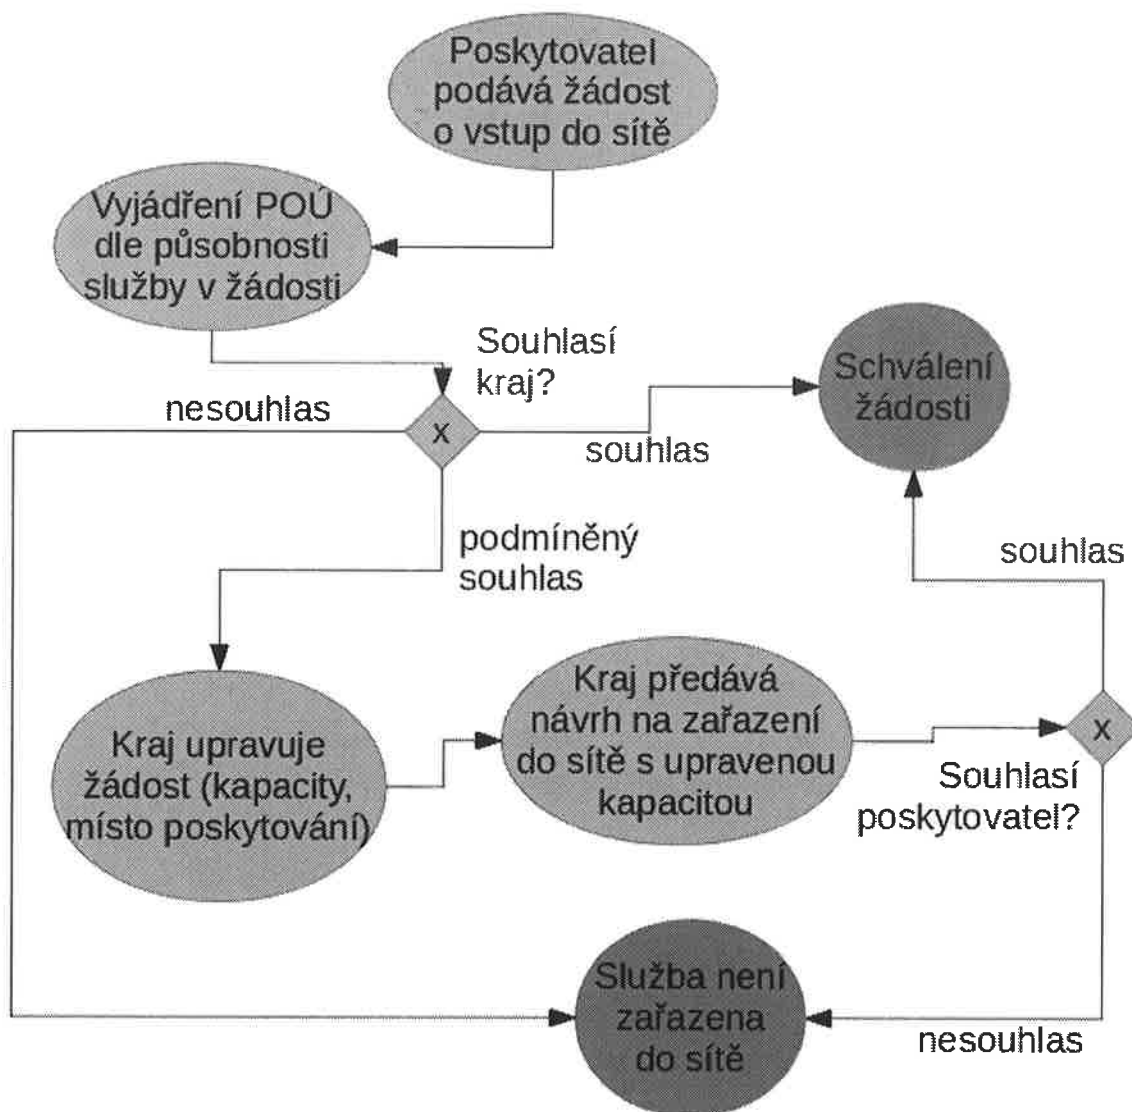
Poskytovatel podává žádost o vstup do sítě

Vyjádření POÚ dle působnosti služby v žádosti

Souhlasí kraj?

nesouhlas

x

souhlas

Schválení žádosti

podmíněný souhlas

souhlas

Kraj upravuje žádost (kapacity, místo poskytování)

Kraj předává návrh na zařazení do sítě s upravenou kapacitou

x

Souhlasí poskytovatel?

Služba není zařazena do sítě

nesouhlas